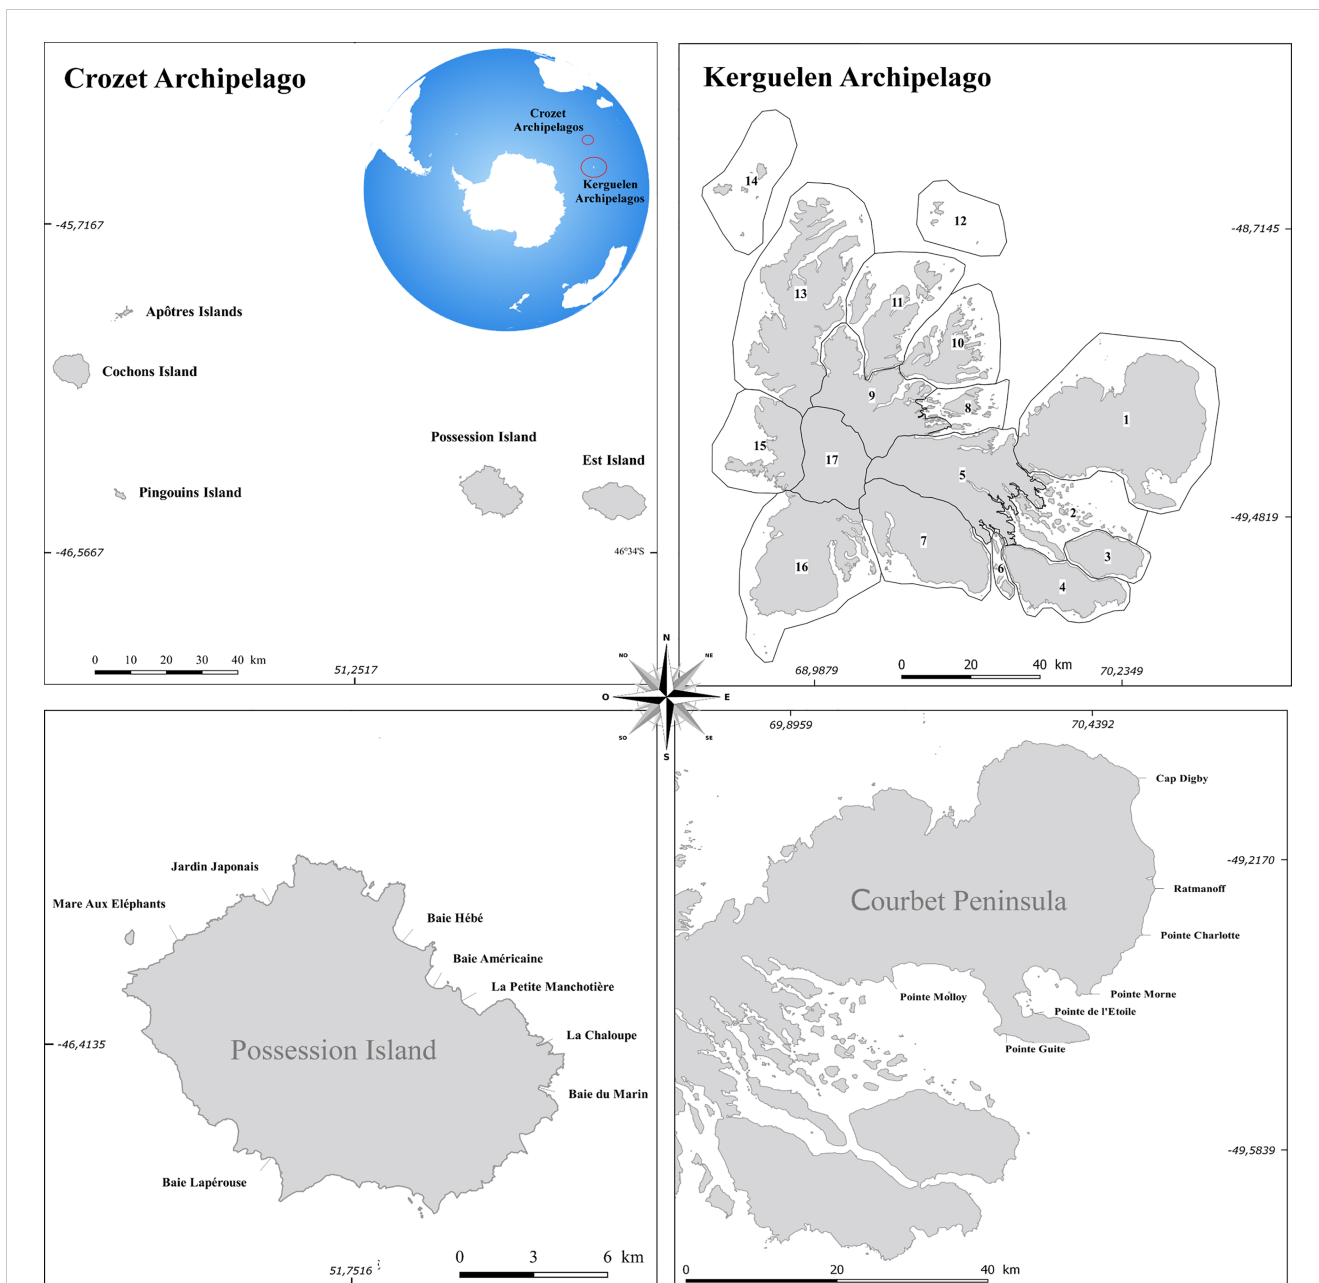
Crozet Archipelago

Crozet Archipelagos

Kerguelen Archipelagos

-45,7167

Apôtres Islands

Cochons Island

Possession Island

Est Island

Pingouins Island

-46,5667

46°34'S

0 10 20 30 40 km

51,2517

Kerguelen Archipelago

14

12

-48,7145

13

11

10

9

8

1

15

17

5

2

-49,4819

7

3

16

6

4

0 20 40 km

68,9879

70,2349

N
NO
NE
O
E
SO
SE
S

69,8959

70,4392

Jardin Japonais

Mare Aux Eléphants

Baie Hébé

Baie Américaine

La Petite Manchotière

-46,4135

Possession Island

La Chaloupe

Baie du Marin

Baie Lapérouse

51,7516

0 3 6 km

Cap Digby

-49,2170

Courbet Peninsula

Ratmanoff

Pointe Charlotte

Pointe Molloy

Pointe Morne

Pointe de l'Etoile

Pointe Guite

-49,5839

0 20 40 km